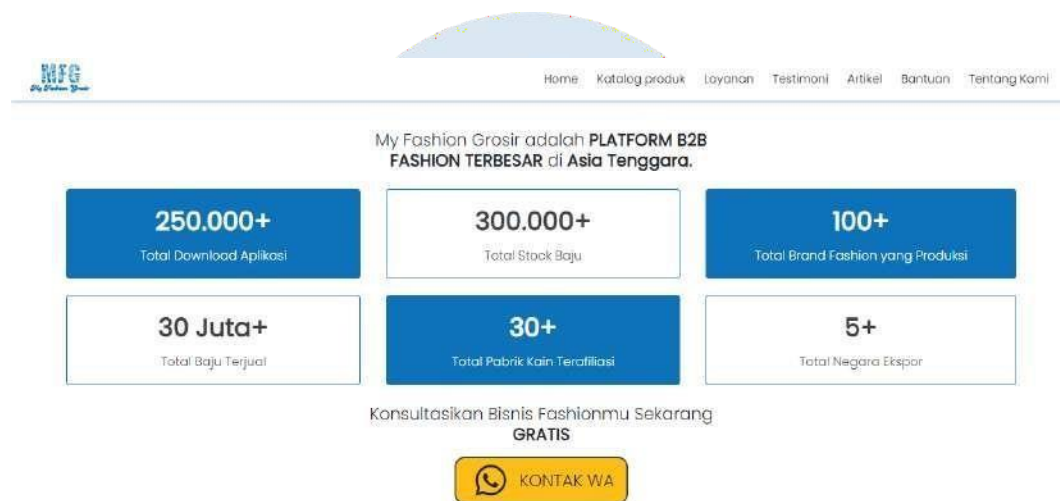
MFG
My Fashion Grosir

Home Katalog produk Layanan Testimoni Artikel Bantuan Tentang Kami

My Fashion Grosir adalah PLATFORM B2B FASHION TERBESAR di Asia Tenggara.

250.000+
Total Download Aplikasi

300.000+
Total Stock Baju

100+
Total Brand Fashion yang Produksi

30 Juta+
Total Baju Terjual

30+
Total Pabrik Kain Terafiliasi

5+
Total Negara Ekspor

Konsultasikan Bisnis Fashionmu Sekarang
GRATIS

KONTAK WA